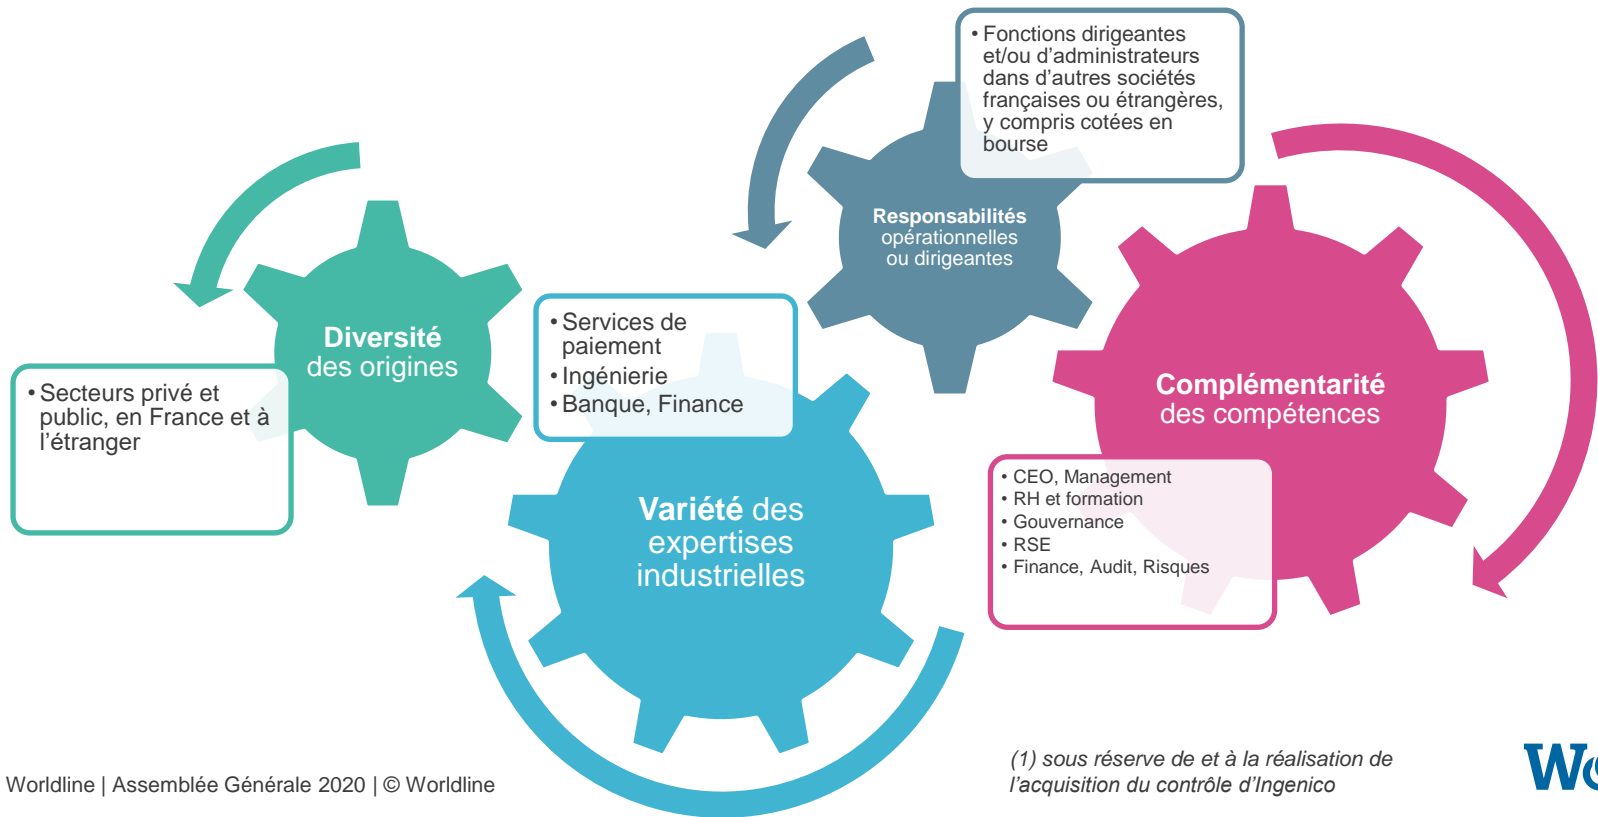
• Fonctions dirigeantes et/ou d'administrateurs dans d'autres sociétés françaises ou étrangères, y compris cotées en bourse

Responsabilités opérationnelles ou dirigeantes

Diversité des origines

• Secteurs privé et public, en France et à l'étranger

• Services de paiement
• Ingénierie
• Banque, Finance

Variété des expertises industrielles

Complémentarité des compétences

• CEO, Management
• RH et formation
• Gouvernance
• RSE
• Finance, Audit, Risques

Worldline | Assemblée Générale 2020 | © Worldline

(1) sous réserve de et à la réalisation de l'acquisition du contrôle d'Ingenico

W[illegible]